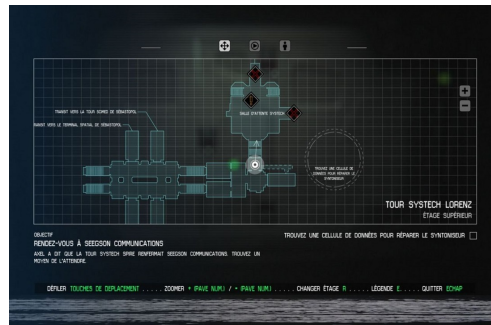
TRANSIT VERS LA TOUR SCIENCE DE SÉBASTOPOL

TRANSIT VERS LE TERMINAL SPATIAL DE SÉBASTOPOL

SALLE D'ATTENTE SYSTECH

TROUVEZ UNE CELLULE DE DONNÉES POUR RÉPARER LE SYNTONISEUR

TOUR SYSTECH LORENZ
ÉTAGE SUPÉRIEUR

OBJECTIF
RENDEZ-VOUS À SEEGSON COMMUNICATIONS
AXEL A DIT QUE LA TOUR SYSTECH SPIRE RENFERMAIT SEEGSON COMMUNICATIONS. TROUVEZ UN MOYEN DE L'ATTEINDRE.

TROUVEZ UNE CELLULE DE DONNÉES POUR RÉPARER LE SYNTONISEUR

DÉFILER TOUCHES DE DÉPLACEMENT ..... ZOOMER + (PAVÉ NUM.) / - (PAVÉ NUM.) ..... CHANGER ÉTAGE R ..... LÉGENDE E ..... QUITTER ÉCHAP